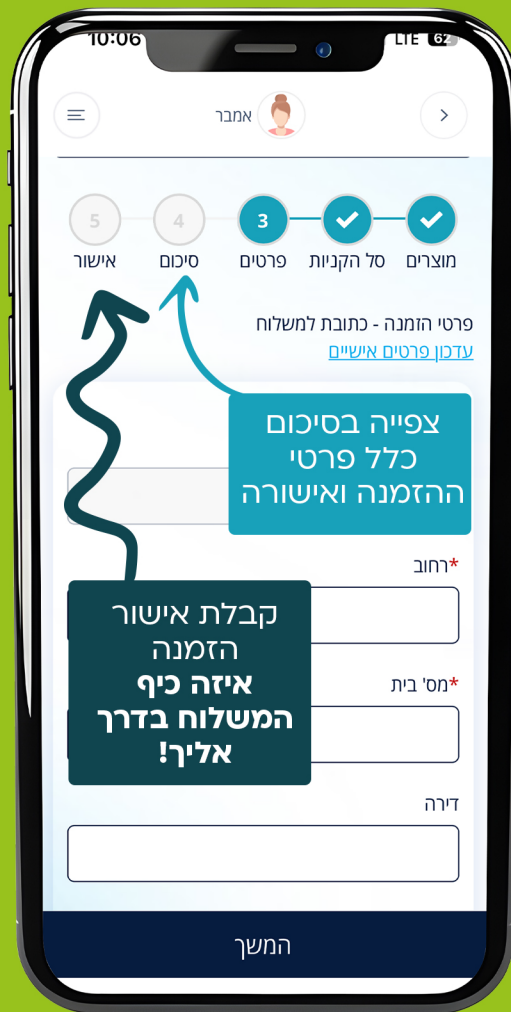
10:06
LTE 62

אמבר

5 4 3

אישור סיכום פרטים סל הקניות מוצרים

פרטי הזמנה - כתובת למשלוח
עדכון פרטים אישיים

צפייה בסיכום כלל פרטי ההזמנה ואישורה

*רחוב

קבלת אישור הזמנה
**איזה כיף המשלוח בדרך אליך!**

*מס' בית

דירה

המשך